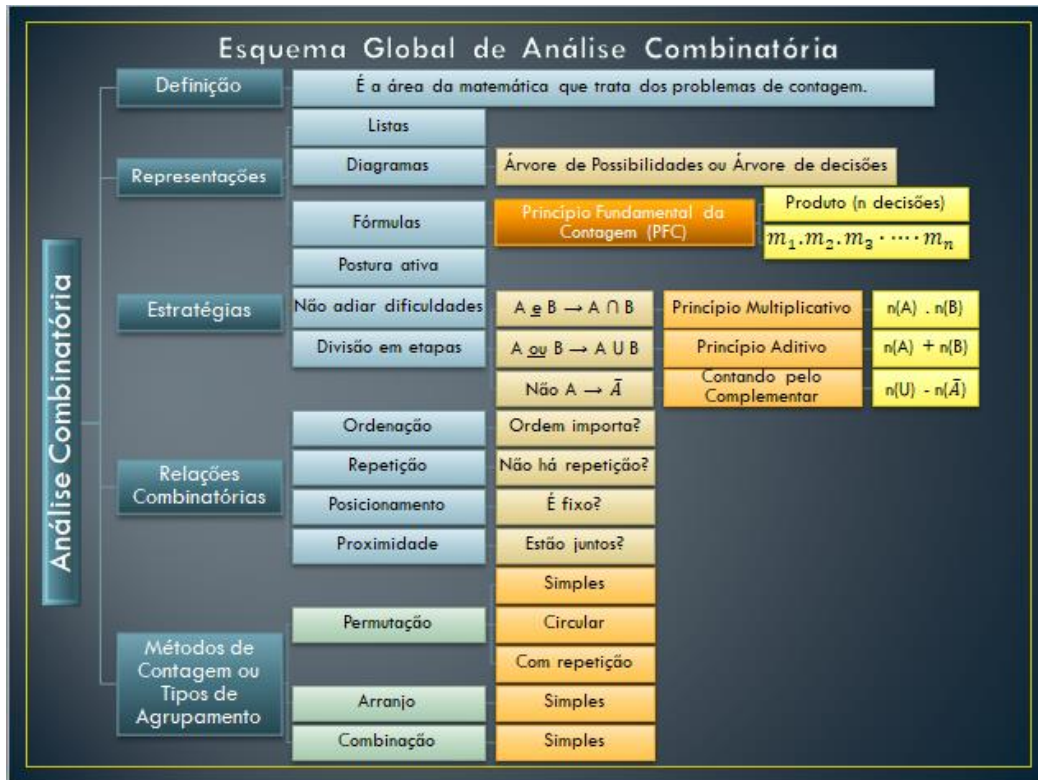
Esquema Global de Análise Combinatória

Análise Combinatória

Definição

É a área da matemática que trata dos problemas de contagem.

Representações

Listas

Diagramas

Árvore de Possibilidades ou Árvore de decisões

Fórmulas

Princípio Fundamental da Contagem (PFC)

Produto (n decisões)

$m_1.m_2.m_3 \cdot \cdots \cdot m_n$

Estratégias

Postura ativa

Não adiar dificuldades

A e B → A ∩ B

Princípio Multiplicativo

n(A) . n(B)

Divisão em etapas

A ou B → A U B

Princípio Aditivo

n(A) + n(B)

Não A → $\bar{A}$

Contando pelo Complementar

n(U) - n($\bar{A}$)

Relações Combinatórias

Ordenação

Ordem importa?

Repetição

Não há repetição?

Posicionamento

É fixo?

Proximidade

Estão juntos?

Métodos de Contagem ou Tipos de Agrupamento

Permutação

Simples

Circular

Com repetição

Arranjo

Simples

Combinação

Simples